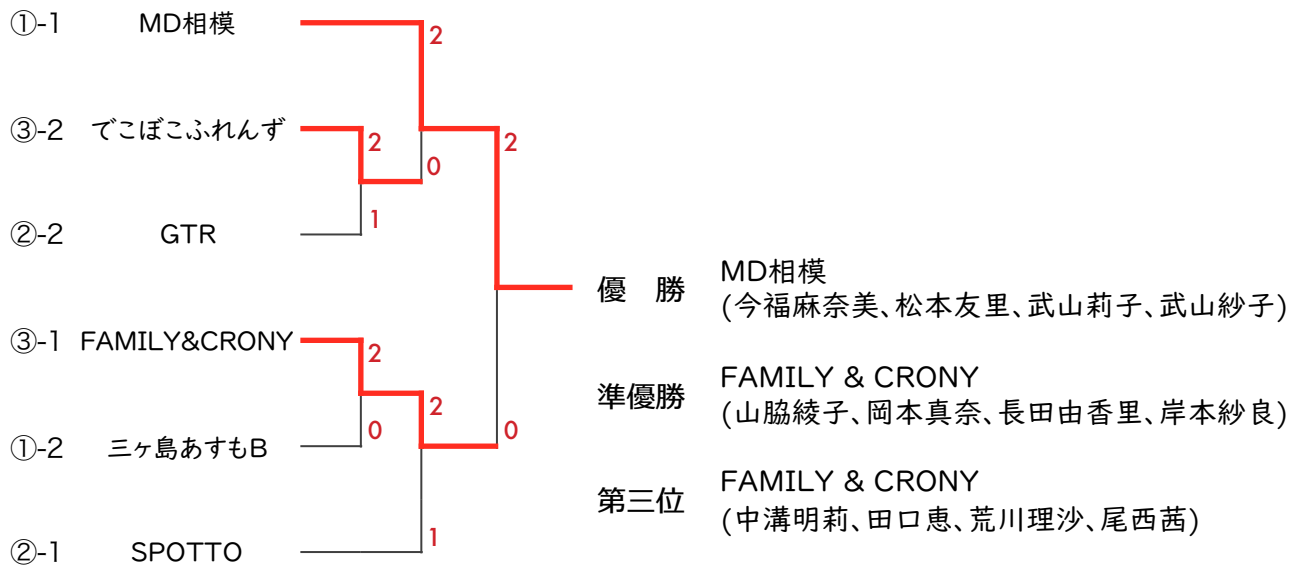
①-1 MD相模

③-2 でこぼこふれんず

②-2 GTR

③-1 FAMILY&CRONY

①-2 三ヶ島あすもB

②-1 SPOTTO

2
2
0
1
2
2
0
0
1
2

優　勝
MD相模
(今福麻奈美、松本友里、武山莉子、武山紗子)

準優勝
FAMILY & CRONY
(山脇綾子、岡本真奈、長田由香里、岸本紗良)

第三位
FAMILY & CRONY
(中溝明莉、田口恵、荒川理沙、尾西茜)